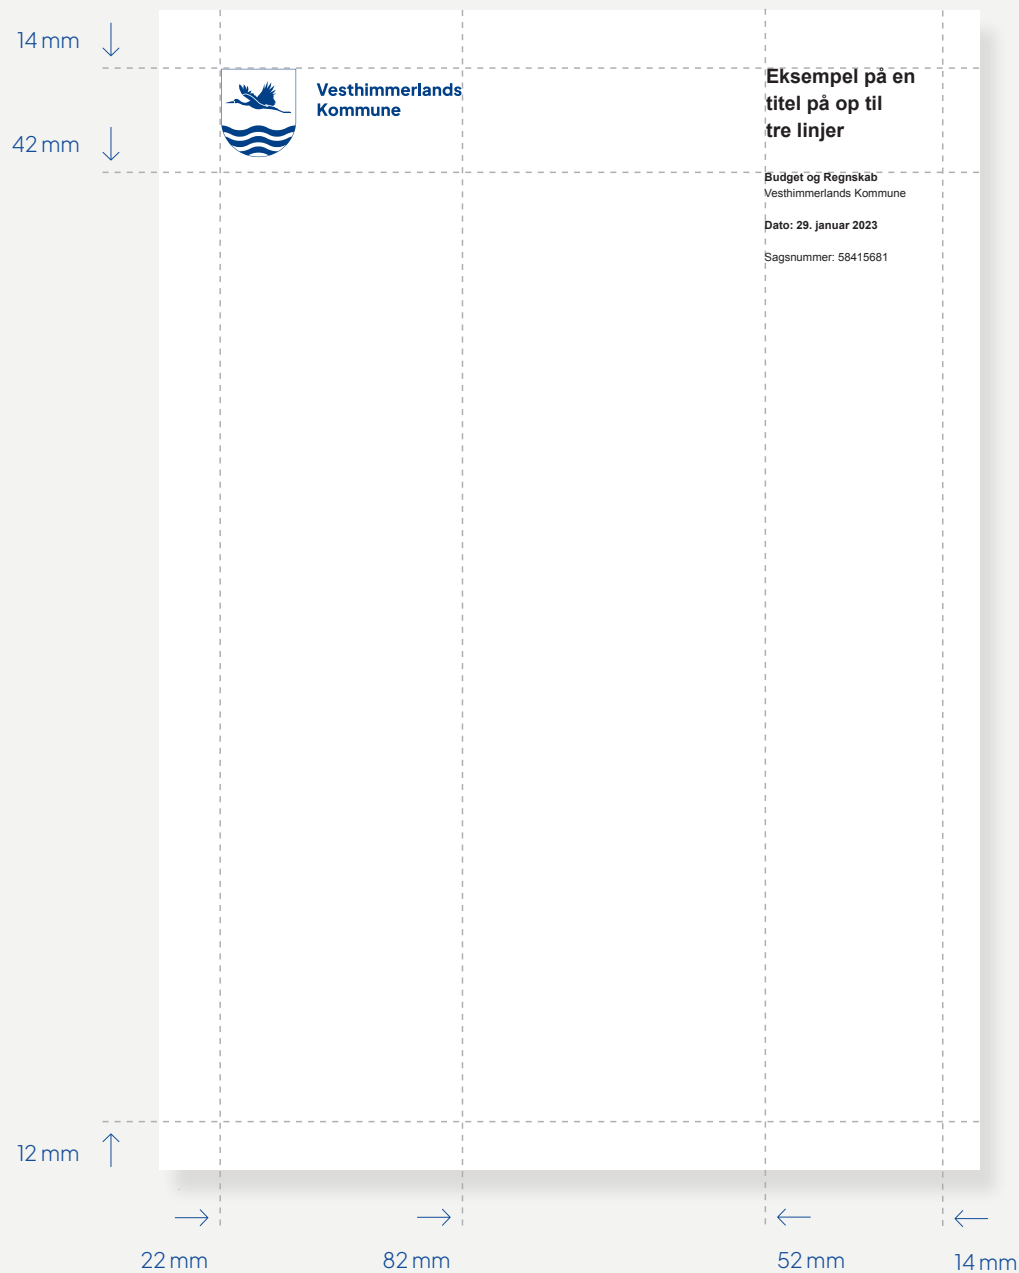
14 mm

42 mm

Vesthimmerlands Kommune

Eksempel på en titel på op til tre linjer

Budget og Regnskab
Vesthimmerlands Kommune

Dato: 29. januar 2023

Sagsnummer: 58415681

12 mm

22 mm

82 mm

52 mm

14 mm